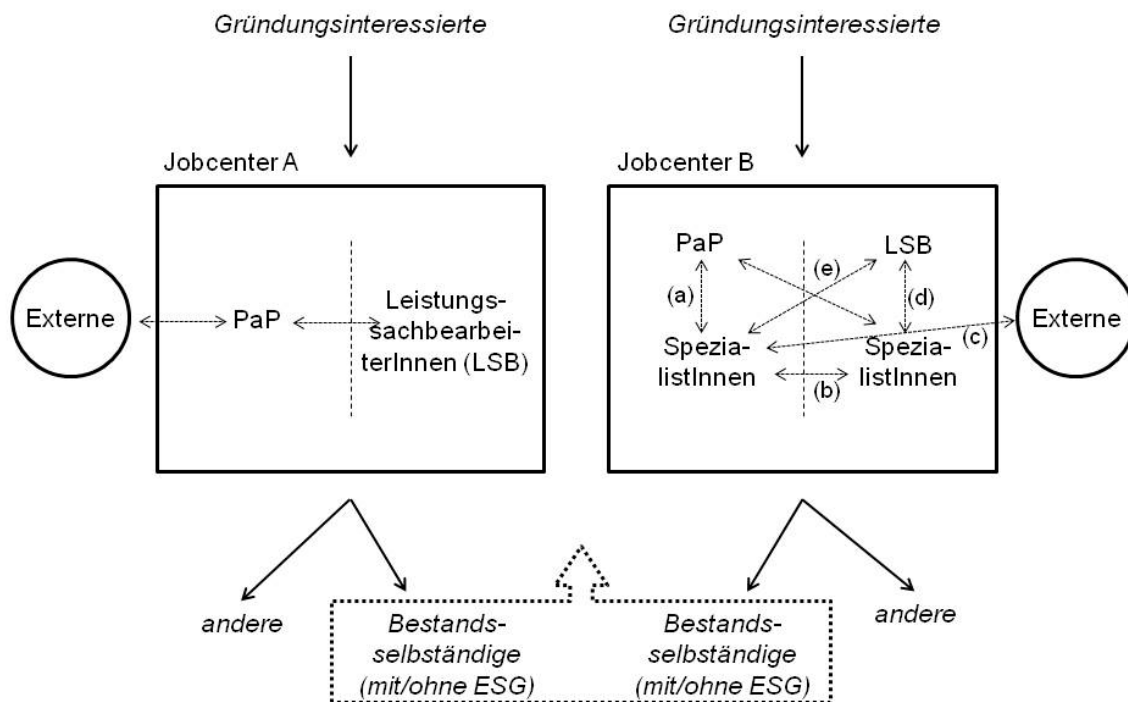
Gründungsinteressierte

Gründungsinteressierte

Jobcenter A

Externe

PaP

Leistungssachbearbeiter​Innen (LSB)

Jobcenter B

PaP

(e)

LSB

(a)

(d)

Externe

SpezialistInnen

(c)

SpezialistInnen

(b)

andere

Bestandsselbständige (mit/ohne ESG)

Bestandsselbständige (mit/ohne ESG)

andere